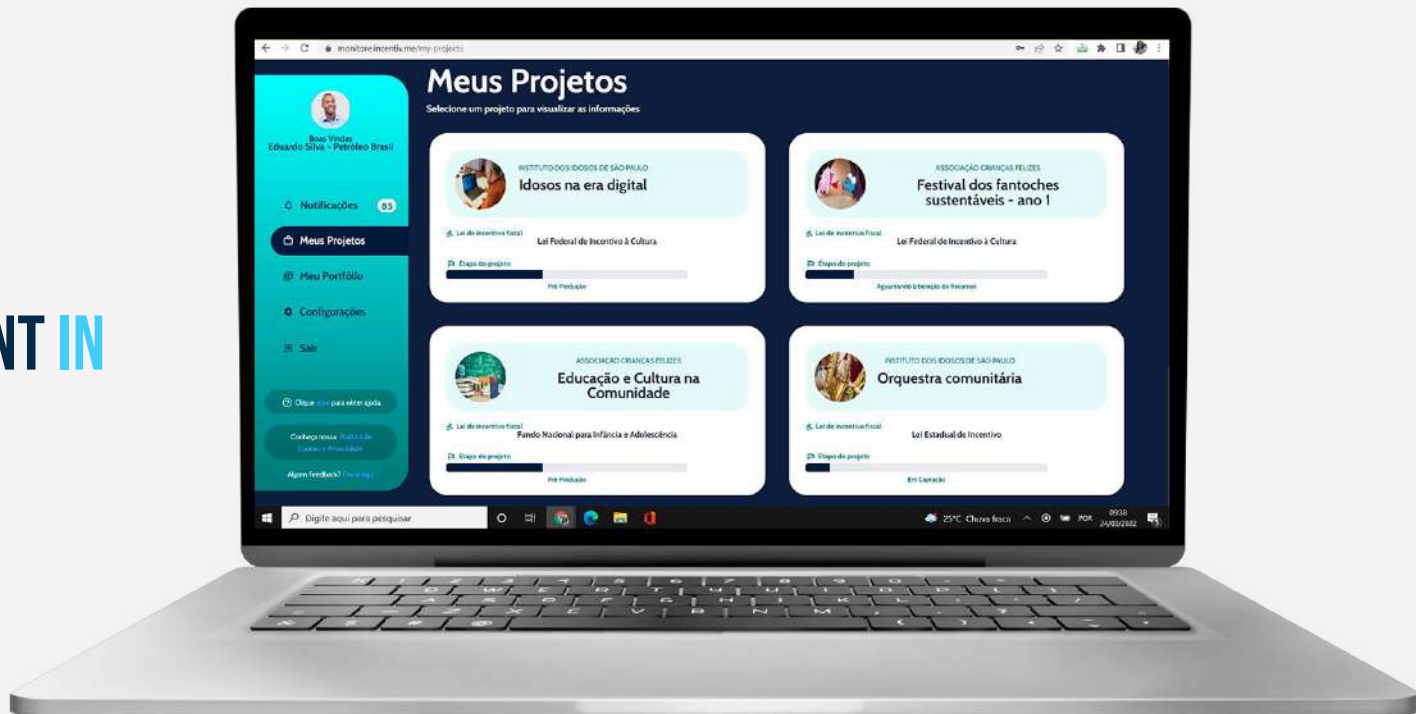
NT IN

monitore.incentiv.me/my-projects

Boas Vindas
Eduardo Silva - Petróleo Brasil

Notificações 85

Meus Projetos

Meu Portfólio

Configurações

Sair

Clique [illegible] para obter ajuda

Conheça nossa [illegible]

Algum feedback? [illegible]

Meus Projetos

Selecione um projeto para visualizar as informações

INSTITUTO DOS IDOSOS DE SÃO PAULO
Idosos na era digital
Lei de incentivo fiscal
Lei Federal de Incentivo à Cultura
Etapa do projeto
Pré Produção

ASSOCIAÇÃO CRIANÇAS FELIZES
Festival dos fantoches sustentáveis - ano 1
Lei de incentivo fiscal
Lei Federal de Incentivo à Cultura
Etapa do projeto
Aguardando liberação de Recursos

ASSOCIAÇÃO CRIANÇAS FELIZES
Educação e Cultura na Comunidade
Lei de incentivo fiscal
Fundo Nacional para Infância e Adolescência
Etapa do projeto
Pré Produção

INSTITUTO DOS IDOSOS DE SÃO PAULO
Orquestra comunitária
Lei de incentivo fiscal
Lei Estadual de Incentivo
Etapa do projeto
Em Captação

Digite aqui para pesquisar

25°C Chuva fraca POR 09:38 24/03/2022